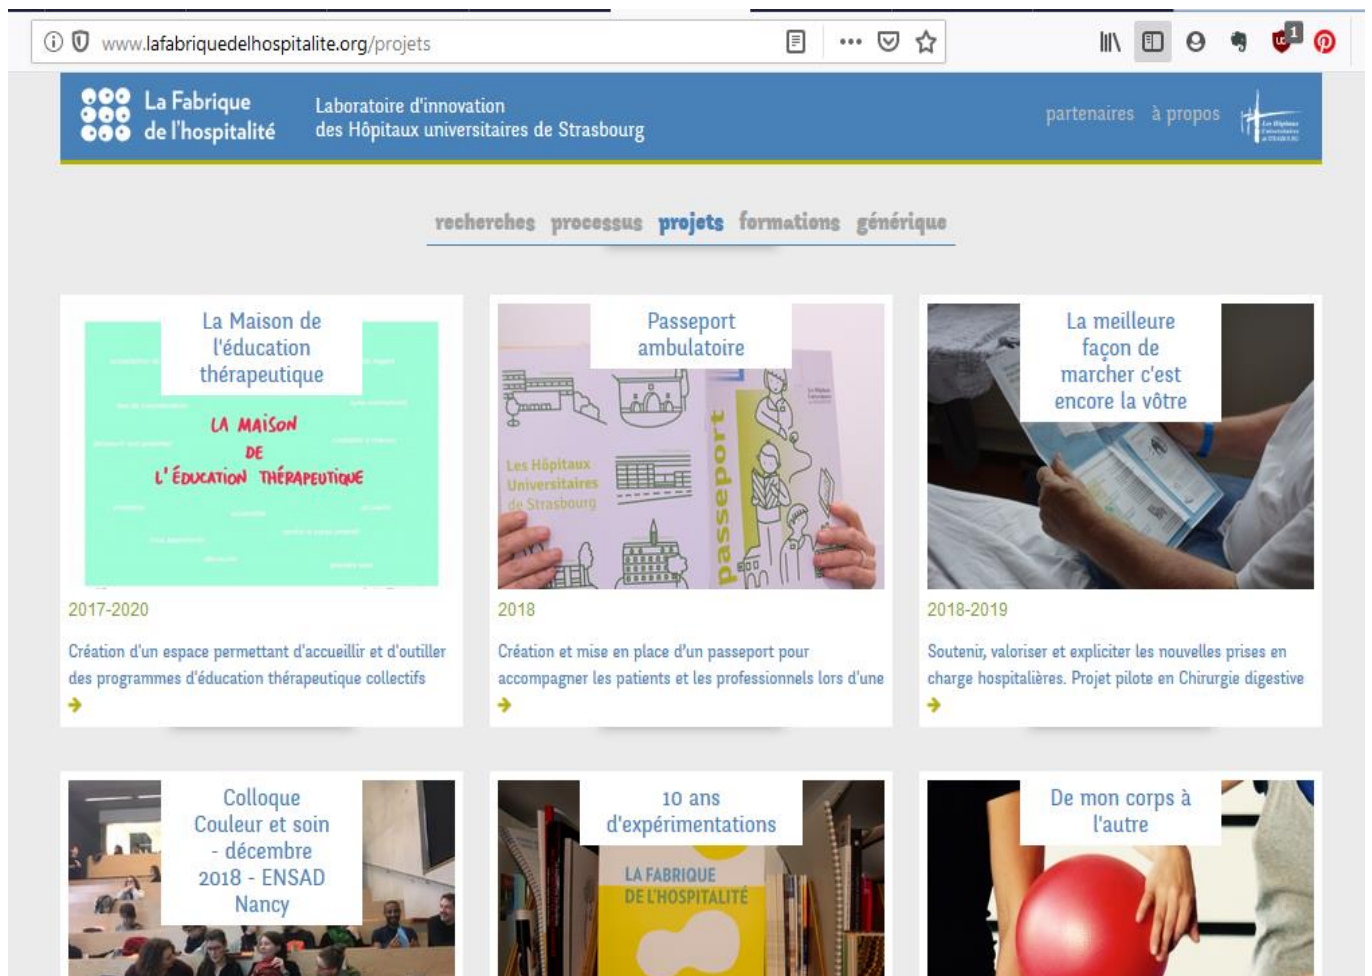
www.lafabriquedelhospitalite.org/projets

La Fabrique de l'hospitalité

Laboratoire d'innovation des Hôpitaux universitaires de Strasbourg

partenaires à propos

recherches processus projets formations générique

La Maison de l'éducation thérapeutique

LA MAISON DE L'ÉDUCATION THÉRAPEUTIQUE

2017-2020

Création d'un espace permettant d'accueillir et d'outiller des programmes d'éducation thérapeutique collectifs

Passeport ambulatoire

Les Hôpitaux Universitaires de Strasbourg

passeport

2018

Création et mise en place d'un passeport pour accompagner les patients et les professionnels lors d'une

La meilleure façon de marcher c'est encore la vôtre

2018-2019

Soutenir, valoriser et expliciter les nouvelles prises en charge hospitalières. Projet pilote en Chirurgie digestive

Colloque Couleur et soin - décembre 2018 - ENSAD Nancy

10 ans d'expérimentations

LA FABRIQUE DE L'HOSPITALITÉ

De mon corps à l'autre